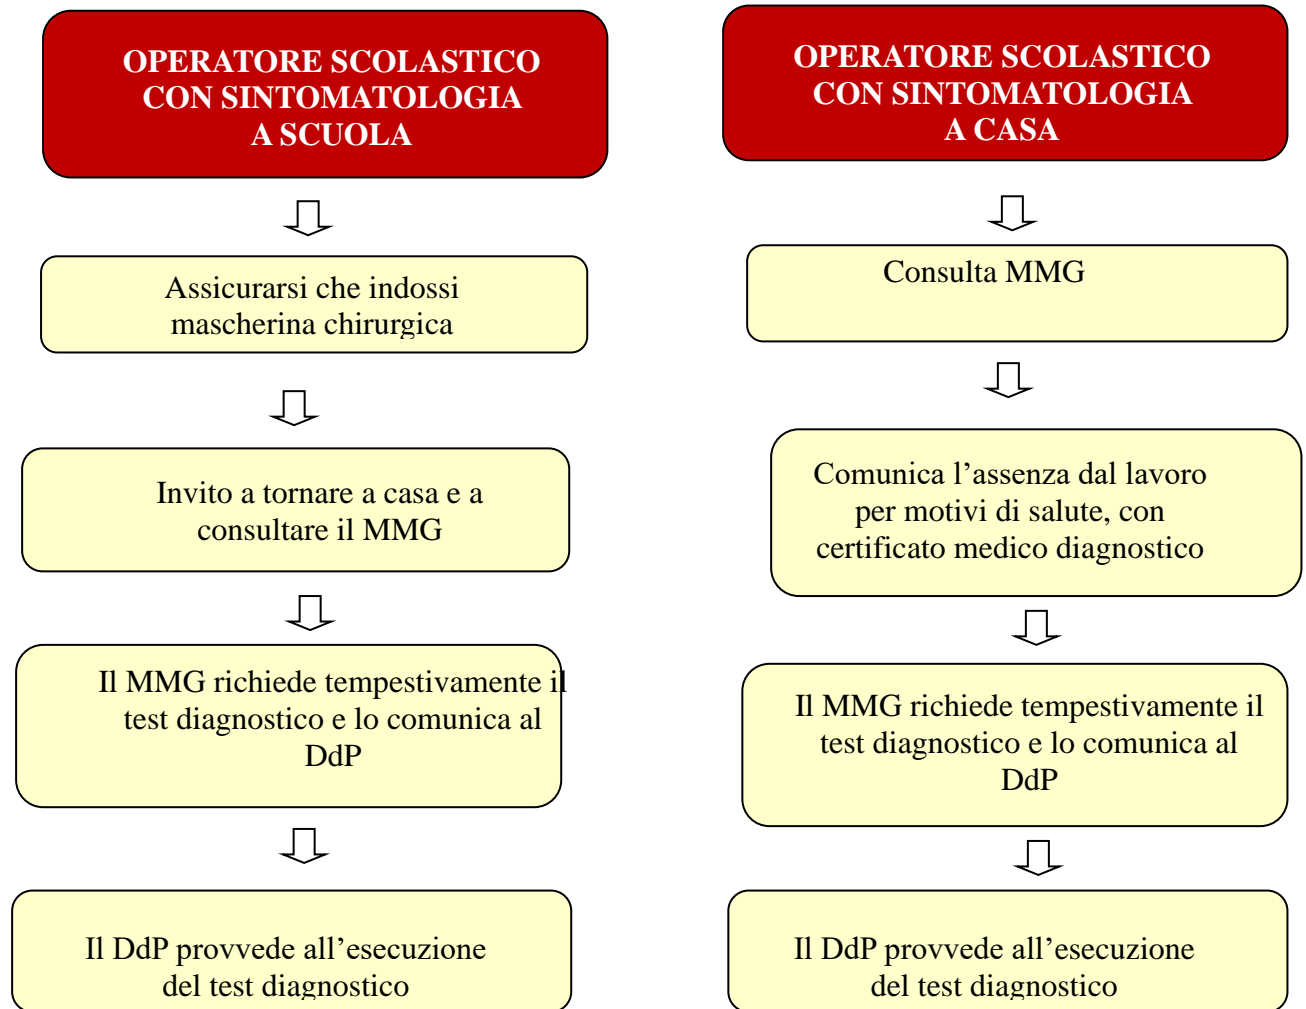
OPERATORE SCOLASTICO CON SINTOMATOLOGIA A SCUOLA

Assicurarsi che indossi mascherina chirurgica

Invito a tornare a casa e a consultare il MMG

Il MMG richiede tempestivamente il test diagnostico e lo comunica al DdP

Il DdP provvede all’esecuzione del test diagnostico

OPERATORE SCOLASTICO CON SINTOMATOLOGIA A CASA

Consulta MMG

Comunica l’assenza dal lavoro per motivi di salute, con certificato medico diagnostico

Il MMG richiede tempestivamente il test diagnostico e lo comunica al DdP

Il DdP provvede all’esecuzione del test diagnostico